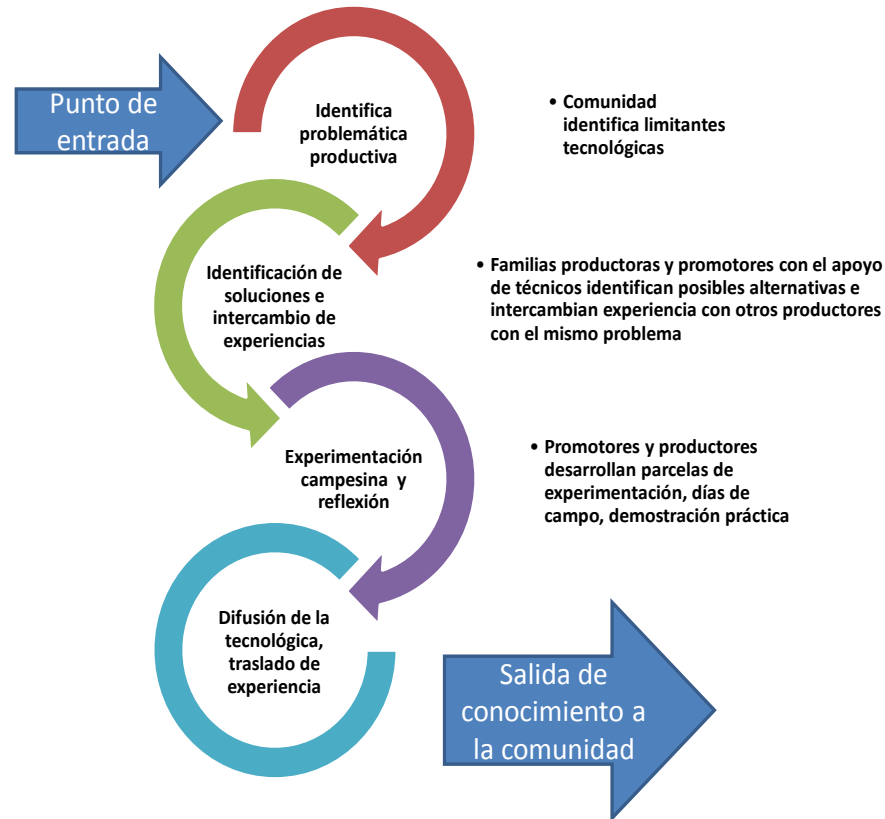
Punto de entrada

Identifica problemática productiva

• Comunidad identifica limitantes tecnológicas

Identificación de soluciones e intercambio de experiencias

• Familias productoras y promotores con el apoyo de técnicos identifican posibles alternativas e intercambian experiencia con otros productores con el mismo problema

Experimentación campesina y reflexión

• Promotores y productores desarrollan parcelas de experimentación, días de campo, demostración práctica

Difusión de la tecnológica, traslado de experiencia

Salida de conocimiento a la comunidad